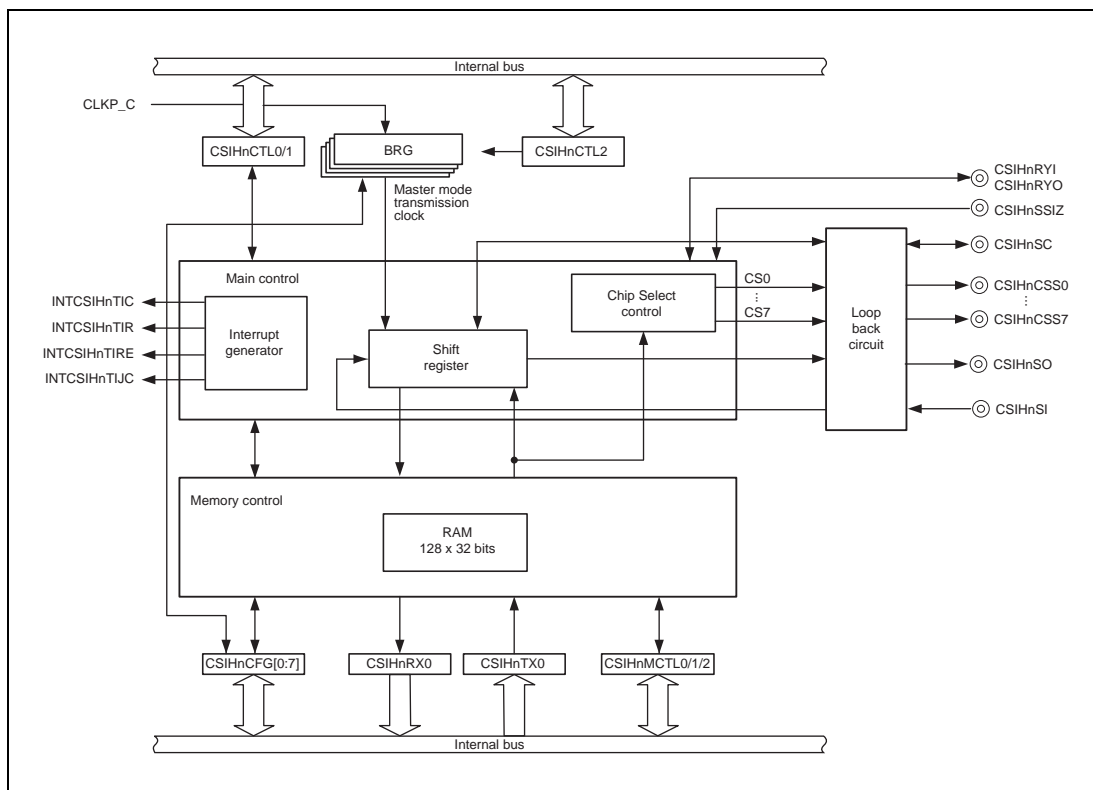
Internal bus

CLKP_C

CSIHnCTL0/1

BRG

CSIHnCTL2

Master mode transmission clock

CSIHnRYI
CSIHnRYO

CSIHnSSIZ

CSIHnSC

Main control

Chip Select control

CS0
⋮
CS7

Loop back circuit

CSIHnCSS0
⋮
CSIHnCSS7

INTCSIHnTIC

INTCSIHnTIR

INTCSIHnTIRE

INTCSIHnTIJC

Interrupt generator

Shift register

CSIHnSO

CSIHnSI

Memory control

RAM
128 x 32 bits

CSIHnCFG[0:7]

CSIHnRX0

CSIHnTX0

CSIHnMCTL0/1/2

Internal bus